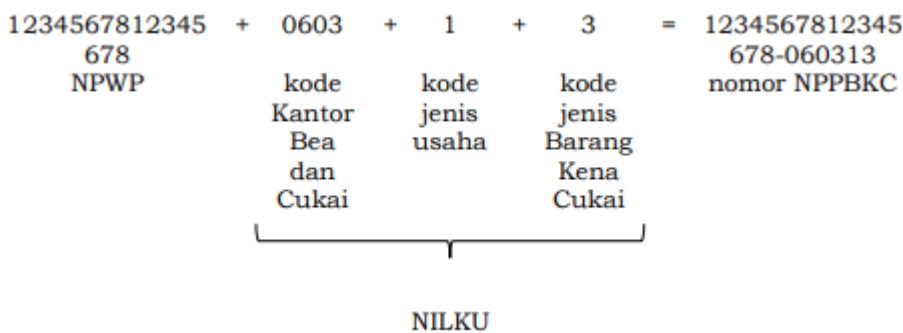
| 1234567812345678 | + | 0603 | + | 1 | + | 3 | = | 1234567812345678-060313 |
|---|---|---|---|---|---|---|---|---|
| NPWP | | kode Kantor Bea dan Cukai | | kode jenis usaha | | kode jenis Barang Kena Cukai | | nomor NPPBKC |

NILKU